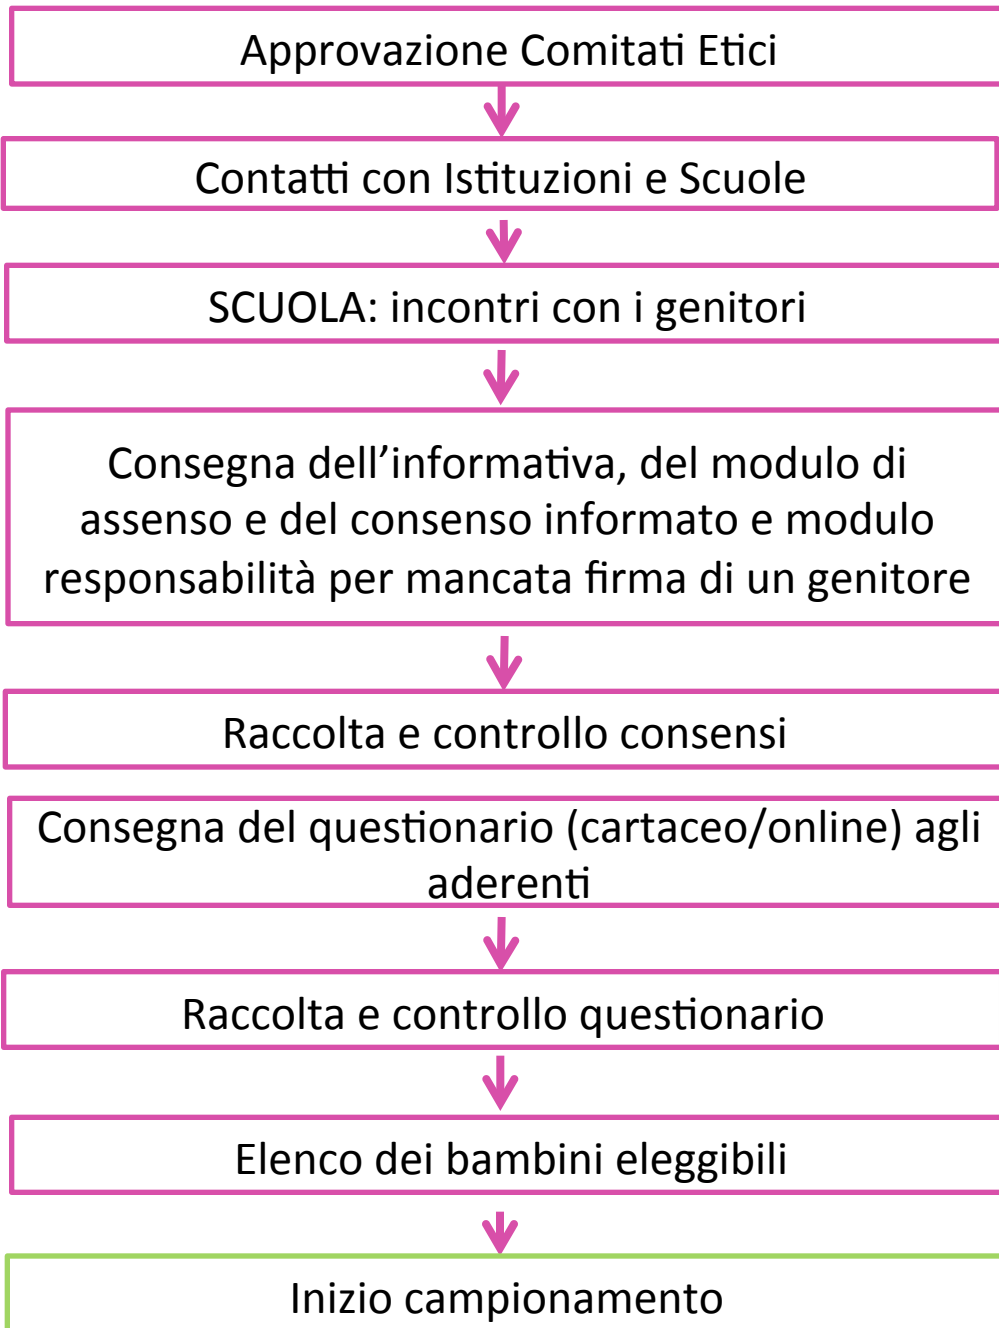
Approvazione Comitati Etici

Contatti con Istituzioni e Scuole

SCUOLA: incontri con i genitori

Consegna dell’informativa, del modulo di assenso e del consenso informato e modulo responsabilità per mancata firma di un genitore

Raccolta e controllo consensi

Consegna del questionario (cartaceo/online) agli aderenti

Raccolta e controllo questionario

Elenco dei bambini eleggibili

Inizio campionamento